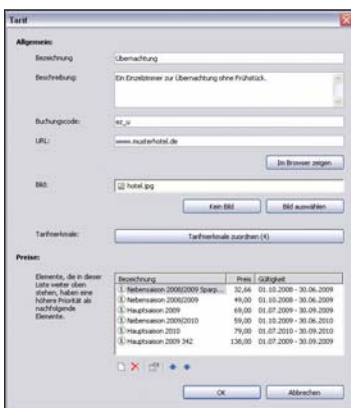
Tarif

Allgemein:

Bezeichnung: Übernachtung

Beschreibung: Ein Einzelzimmer zur Übernachtung ohne Frühstück.

Buchungscode: ez_u

URL: www.musterhotel.de

Im Browser zeigen

Bild: hotel.jpg

Kein Bild

Bild auswählen

Tarifmerkmale: Tarifmerkmale zuordnen (4)

Preise:

Elemente, die in dieser Liste weiter oben stehen, haben eine höhere Priorität als nachfolgende Elemente.

| Bezeichnung | Preis | Gültigkeit |
|---|---|---|
| Nebensaison 2008/2009 Sparp... | 32,66 | 01.10.2008 - 30.06.2009 |
| Nebensaison 2008/2009 | 49,00 | 01.10.2008 - 30.06.2009 |
| Hauptsaison 2009 | 69,00 | 01.07.2009 - 30.09.2009 |
| Nebensaison 2009/2010 | 59,00 | 01.10.2009 - 30.06.2010 |
| Hauptsaison 2010 | 79,00 | 01.07.2010 - 30.09.2010 |
| Hauptsaison 2009 342 | 138,00 | 01.07.2009 - 30.09.2009 |

OK

Abbrechen